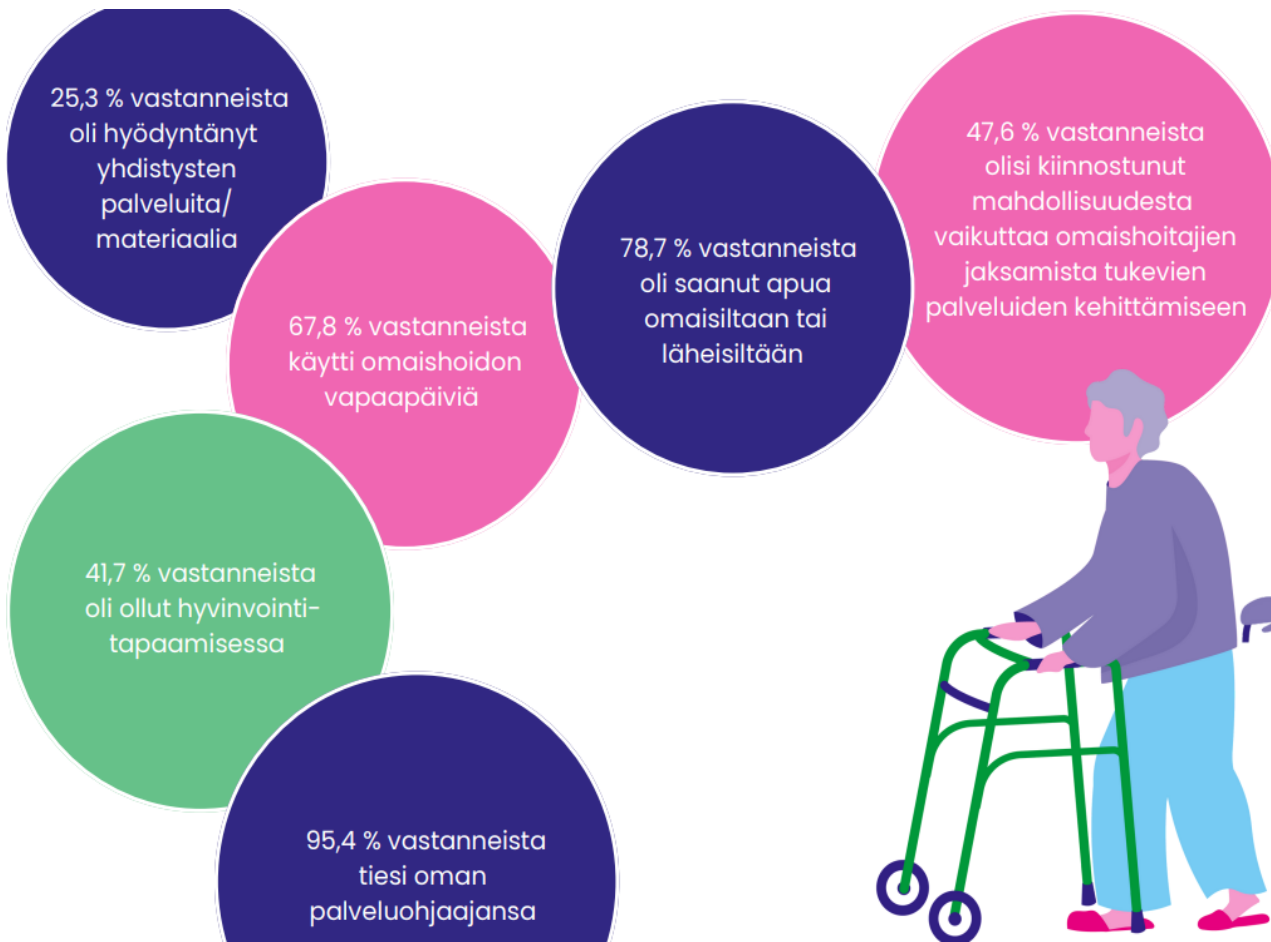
25,3 % vastanneista oli hyödyntänyt yhdistysten palveluita/ materiaalia

67,8 % vastanneista käytti omaishoidon vapaapäiviä

78,7 % vastanneista oli saanut apua omaisiltaan tai läheisiltään

47,6 % vastanneista olisi kiinnostunut mahdollisuudesta vaikuttaa omaishoitajien jaksamista tukevien palveluiden kehittämiseen

41,7 % vastanneista oli ollut hyvinvointi-tapaamisessa

95,4 % vastanneista tiesi oman palveluohjaajansa